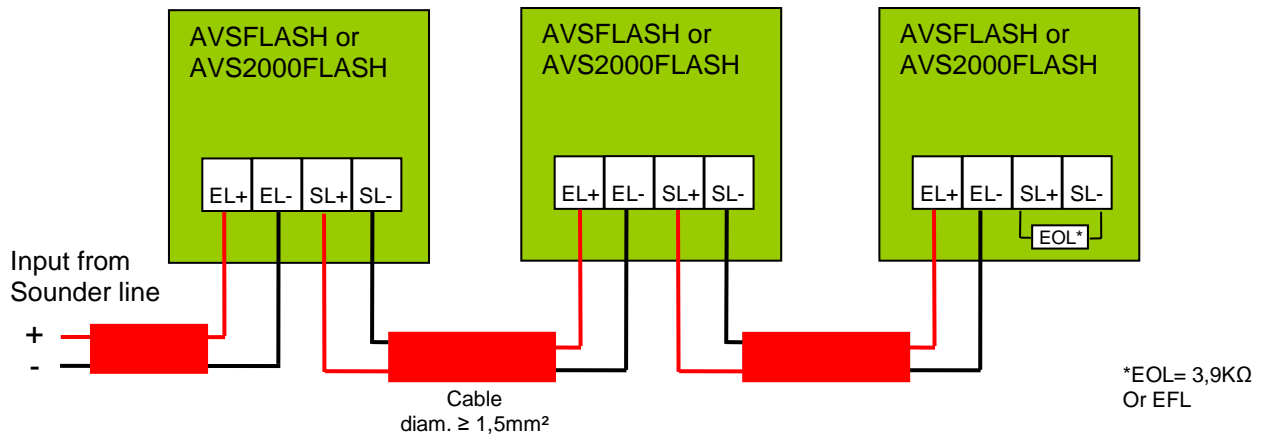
AVSFLASH or AVS2000FLASH

EL+ EL- SL+ SL-

AVSFLASH or AVS2000FLASH

EL+ EL- SL+ SL-

AVSFLASH or AVS2000FLASH

EL+ EL- SL+ SL-

EOL*

Input from Sounder line

+

-

Cable diam. ≥ 1,5mm²

*EOL= 3,9KΩ Or EFL